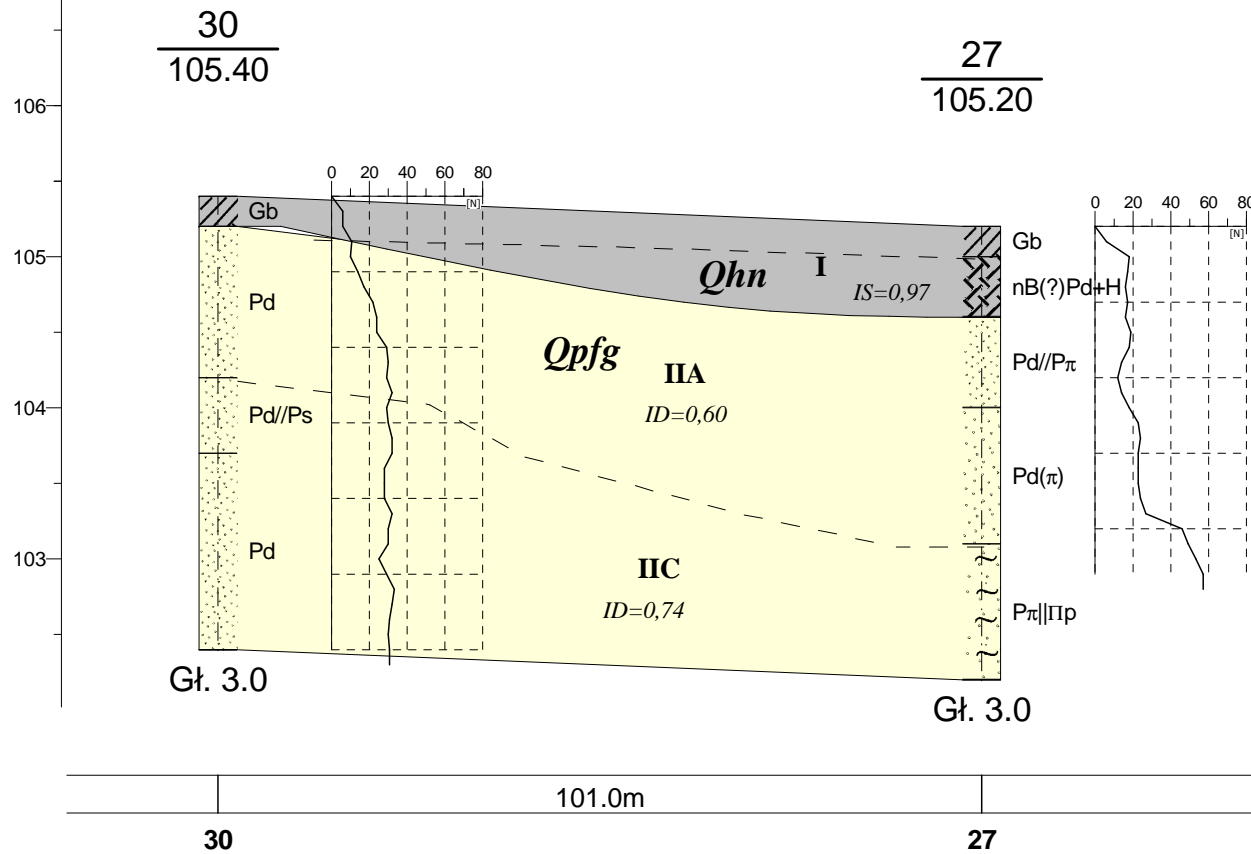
$\frac{30}{105.40}$

$\frac{27}{105.20}$

106

105

104

103

0 20 40 60 80

[N]

Gb

Pd

Pd//Ps

Pd

Qhn

I

IS=0,97

Qpfg

IIA

ID=0,60

IIC

ID=0,74

Gb

nB(?)Pd+H

Pd//Pπ

Pd(π)

Pπ||Πp

0 20 40 60 80

[N]

Gł. 3.0

Gł. 3.0

101.0m

30

27